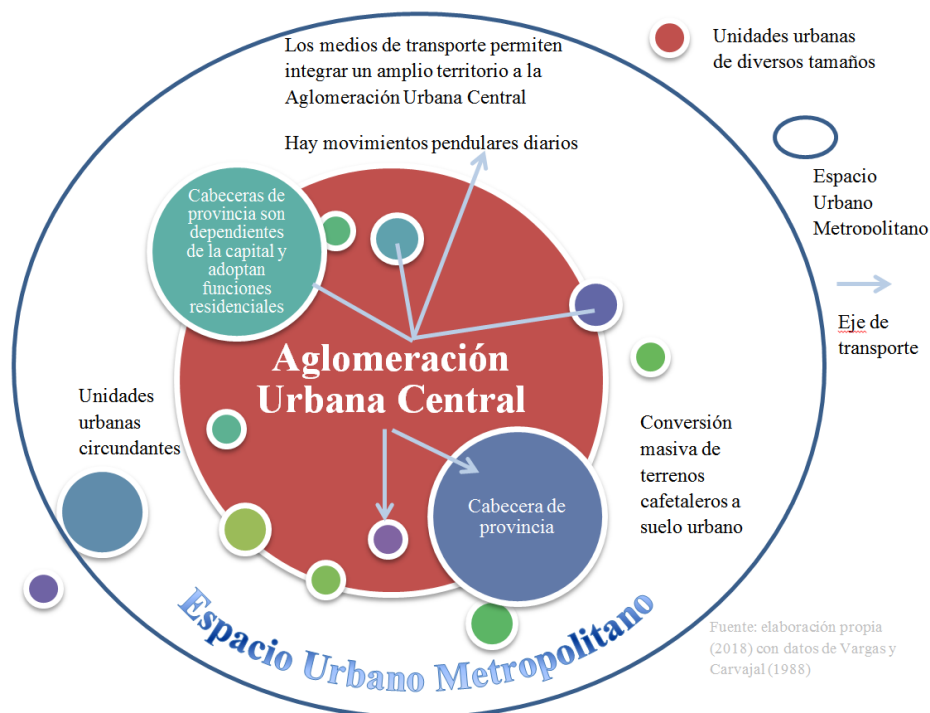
Los medios de transporte permiten integrar un amplio territorio a la Aglomeración Urbana Central

Hay movimientos pendulares diarios

Unidades urbanas de diversos tamaños

Espacio Urbano Metropolitano

Eje de transporte

Cabeceras de provincia son dependientes de la capital y adoptan funciones residenciales

Aglomeración Urbana Central

Unidades urbanas circundantes

Conversión masiva de terrenos cafetaleros a suelo urbano

Cabecera de provincia

Espacio Urbano Metropolitano

Fuente: elaboración propia (2018) con datos de Vargas y Carvajal (1988)